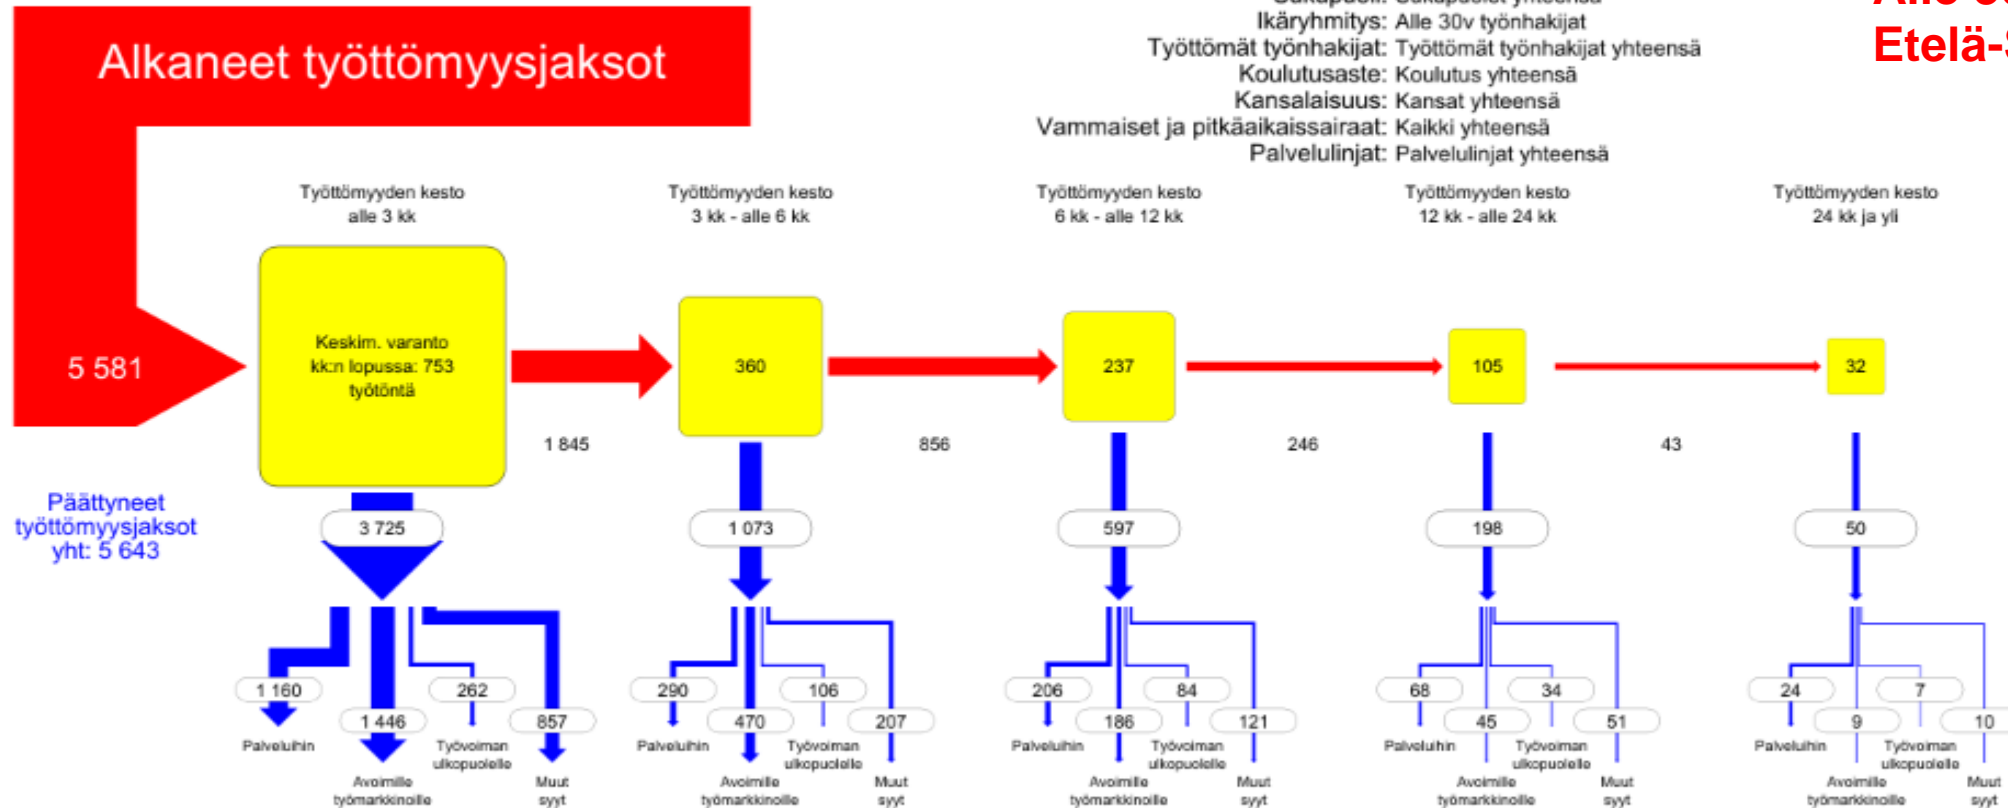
Alkaneet työttömyysjaksot

Sukupuoli: Sukupuolet yhteensä
Ikäryhmitys: Alle 30v työnhakijat
Työttömät työnhakijat: Työttömät työnhakijat yhteensä
Koulutusaste: Koulutus yhteensä
Kansalaisuus: Kansat yhteensä
Vammaiset ja pitkäaikaissairaat: Kaikki yhteensä
Palvelulinjat: Palvelulinjat yhteensä

Alle 30
Etelä-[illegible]

Työttömyyden kesto alle 3 kk
Työttömyyden kesto 3 kk - alle 6 kk
Työttömyyden kesto 6 kk - alle 12 kk
Työttömyyden kesto 12 kk - alle 24 kk
Työttömyyden kesto 24 kk ja yli

5 581

Keskim. varanto kk:n lopussa: 753 työtöntä

360
237
105
32

1 845
856
246
43

Päättyneet työttömyysjaksot yht: 5 643

3 725
1 073
597
198
50

1 160
1 446
262
857
Palveluihin
Avoimille työmarkkinoille
Työvoiman ulkopuolelle
Muut syyt

290
470
106
207
Palveluihin
Avoimille työmarkkinoille
Työvoiman ulkopuolelle
Muut syyt

206
186
84
121
Palveluihin
Avoimille työmarkkinoille
Työvoiman ulkopuolelle
Muut syyt

68
45
34
51
Palveluihin
Avoimille työmarkkinoille
Työvoiman ulkopuolelle
Muut syyt

24
9
7
10
Palveluihin
Avoimille työmarkkinoille
Työvoiman ulkopuolelle
Muut syyt